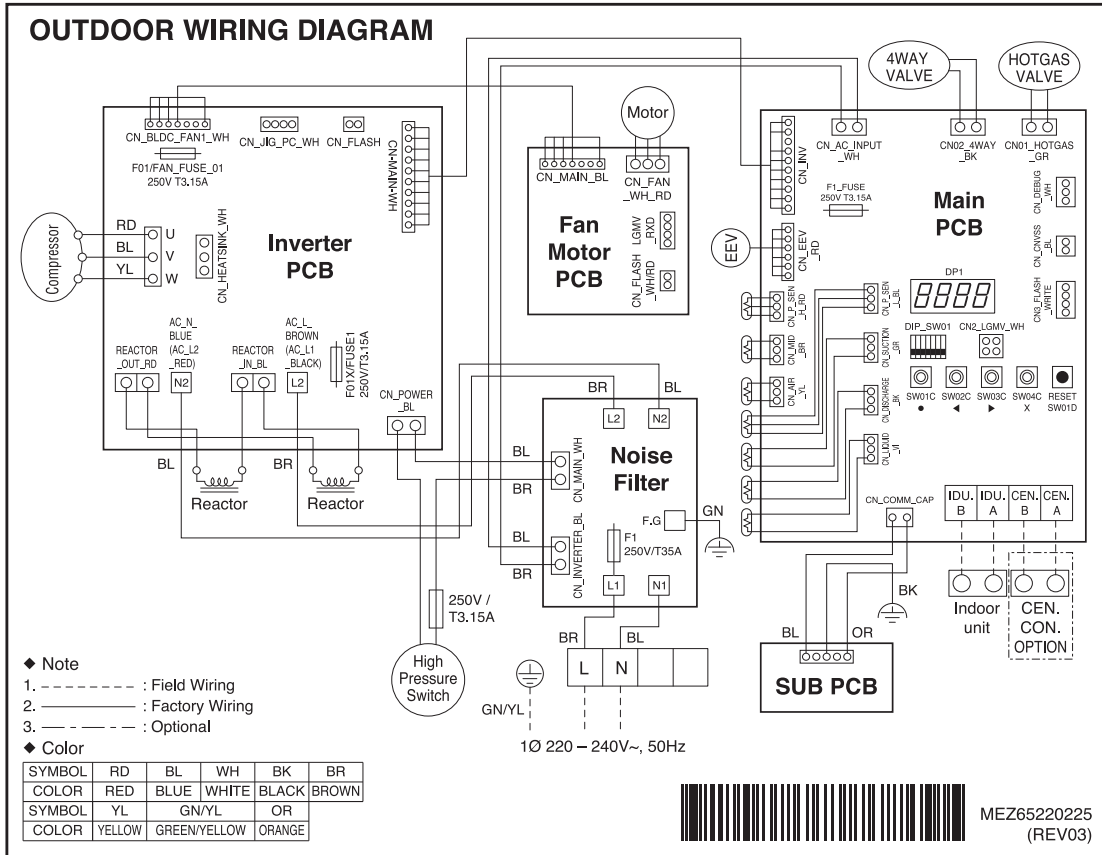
OUTDOOR WIRING DIAGRAM

4WAY VALVE

HOTGAS VALVE

CN_BLDC_FAN1_WH

F01/FAN_FUSE_01 250V T3.15A

CN_JIG_PC_WH

CN_FLASH

CN-MAIN-WH

Motor

CN_MAIN_BL

CN_FAN _WH_RD

Fan Motor PCB

LGMV _RXD

CN_FLASH _WH/RD

CN_INV

CN_AC_INPUT _WH

CN02_4WAY _BK

CN01_HOTGAS _GR

F1_FUSE 250V T3.15A

Main PCB

CN_DEBUG _WH

CN_CN/SS _BL

CN_FLASH _WRITE

EEV

CN_EEV _RD

Compressor

RD

BL

YL

U

V

W

CN_HEATSINK_WH

Inverter PCB

REACTOR _OUT_RD

AC_N_ BLUE (AC_L2 _RED)

N2

REACTOR _IN_BL

AC_L_ BROWN (AC_L1 _BLACK)

L2

F01X/FUSE1 250V/T3.15A

CN_POWER _BL

BL

BR

Reactor

Reactor

BR

BL

L2

N2

Noise Filter

BL

BR

CN_MAIN_WH

BL

BR

CN_INVERTER_BL

F1 250V/T35A

F.G

GN

L1

N1

CN_P_SEN _H_RD

CN_MID _BR

CN_AIR _YL

CN_P_SEN _L_BL

CN_SUCTION _GR

CN_DISCHARGE _BK

CN_LIQUID _YL

DP1

8888

DIP_SW01

CN2_LGMV_WH

SW01C ●

SW02C ◄

SW03C ►

SW04C X

RESET SW01D

CN_COMM_CAP

IDU. B

IDU. A

CEN. B

CEN. A

BK

Indoor unit

CEN. CON. OPTION

250V / T3.15A

High Pressure Switch

BR

BL

L

N

GN/YL

BL

OR

SUB PCB

1Ø 220 – 240V~, 50Hz

◆ Note
1. - - - - - - - - : Field Wiring
2. ———— : Factory Wiring
3. — · — · — : Optional
◆ Color

| SYMBOL | RD | BL | WH | BK | BR |
|---|---|---|---|---|---|
| COLOR | RED | BLUE | WHITE | BLACK | BROWN |
| SYMBOL | YL | GN/YL | | OR | |
| COLOR | YELLOW | GREEN/YELLOW | | ORANGE | |

MEZ65220225 (REV03)